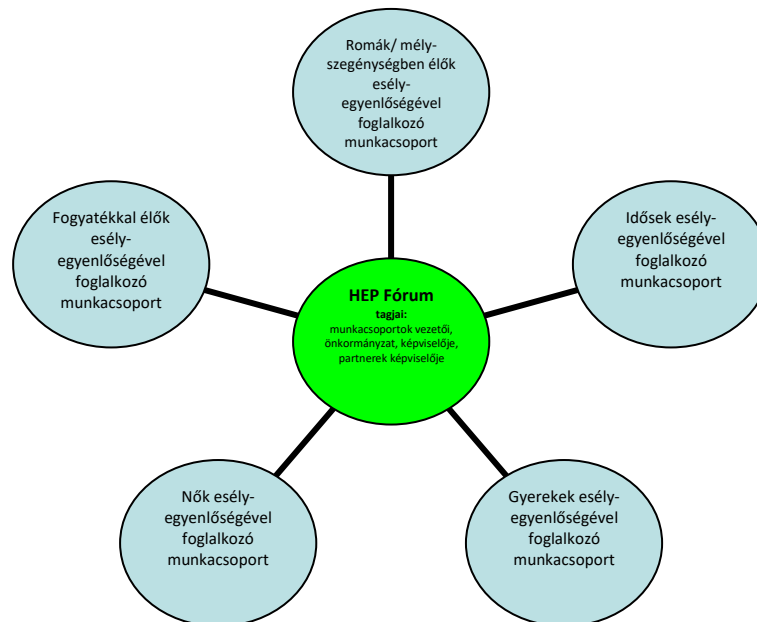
Romák/ mélyszegénységben élők esélyegyenlőségével foglalkozó munkacsoport

Fogyatékkal élők esélyegyenlőségével foglalkozó munkacsoport

Idősek esélyegyenlőségével foglalkozó munkacsoport

HEP Fórum
tagjai:
munkacsoportok vezetői, önkormányzat, képviselője, partnerek képviselője

Nők esélyegyenlőségével foglalkozó munkacsoport

Gyerekek esélyegyenlőségével foglalkozó munkacsoport